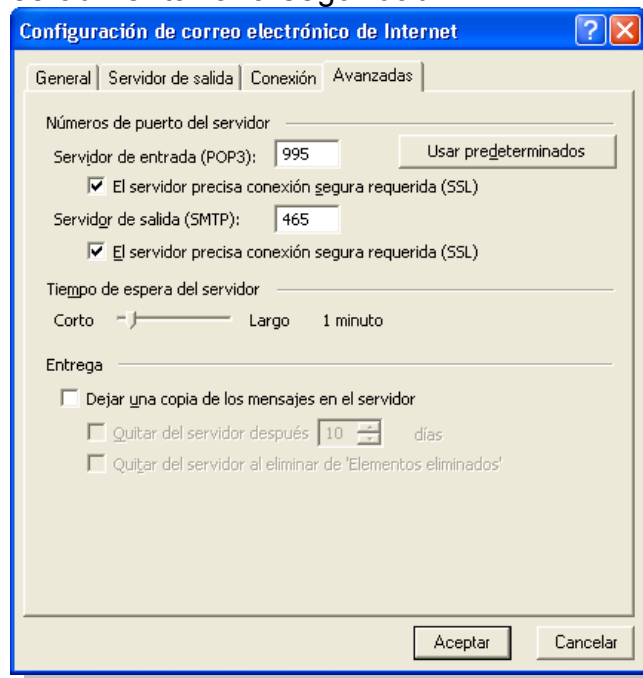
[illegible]

Configuración de correo electrónico de Internet

General | Servidor de salida | Conexión | Avanzadas

Números de puerto del servidor

Servidor de entrada (POP3): 995

Usar predeterminados

☑ El servidor precisa conexión segura requerida (SSL)

Servidor de salida (SMTP): 465

☑ El servidor precisa conexión segura requerida (SSL)

Tiempo de espera del servidor

Corto Largo 1 minuto

Entrega

☐ Dejar una copia de los mensajes en el servidor

☐ Quitar del servidor después 10 días

☐ Quitar del servidor al eliminar de 'Elementos eliminados'

Aceptar

Cancelar